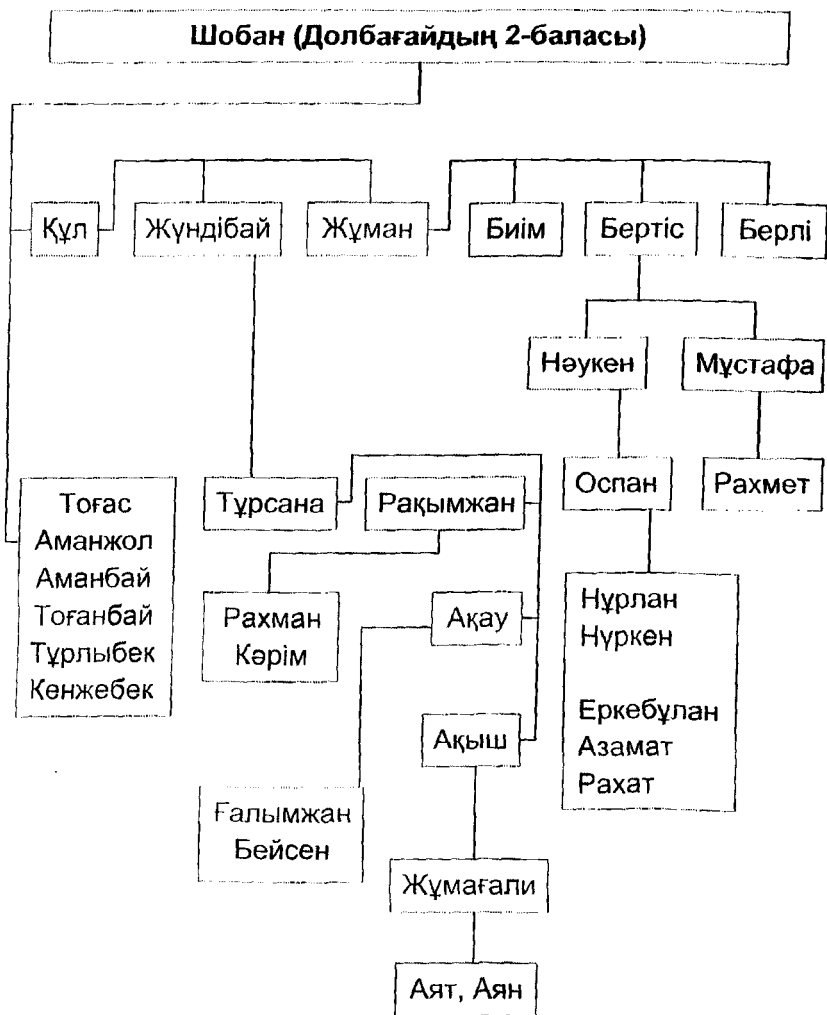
Шобан (Долбағайдың 2-баласы)

Құл

Жүндібай

Жұман

Биім

Бертіс

Берлі

Нәукен

Мұстафа

Оспан

Рахмет

Тоғас
Аманжол
Аманбай
Тоғанбай
Тұрлыбек
Кенжебек

Тұрсана

Рақымжан

Рахман
Кәрім

Ақау

Нұрлан
Нуркен

Еркебұлан
Азамат
Рахат

Ақыш

Ғалымжан
Бейсен

Жұмағали

Аят, Аян